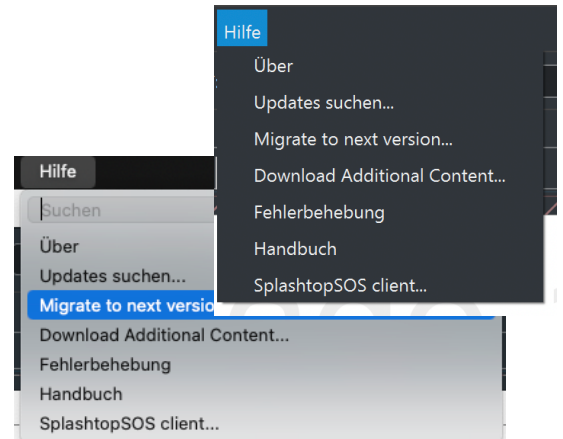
Hilfe
Über
Updates suchen...
Migrate to next version...
Download Additional Content...
Fehlerbehebung
Handbuch
SplashtopSOS client...

Hilfe
Suchen
Über
Updates suchen...
Migrate to next versio
Download Additional Content...
Fehlerbehebung
Handbuch
SplashtopSOS client...